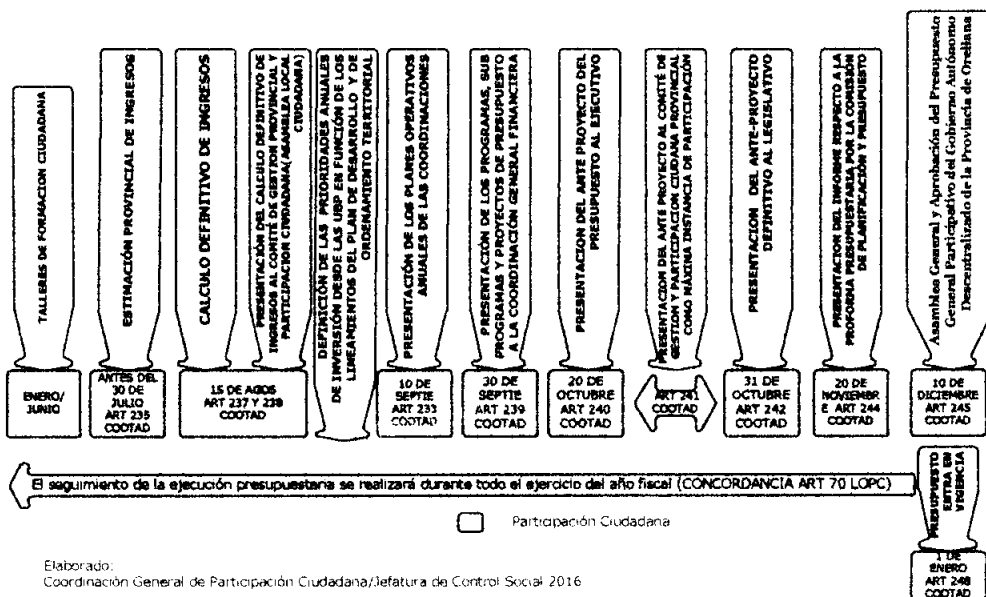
TALLERES DE FORMACION CIUDADANA

ENERO/ JUNIO

ESTIMACIÓN PROVINCIAL DE INGRESOS

ANTES DEL 30 DE JULIO ART 235 COOTAD

CALCULO DEFINITIVO DE INGRESOS

PRESENTACIÓN DEL CALCULO DEFINITIVO DE INGRESOS AL COMITÉ DE GESTION PROVINCIAL Y PARTICIPACION CIUDADANA(ASAMBLEA LOCAL CIUDADANA)

15 DE AGOS ART 237 Y 238 COOTAD

DEFINICIÓN DE LAS PRIORIDADES ANUALES DE INVERSIÓN DESDE LAS UBP EN FUNCIÓN DE LOS LINEAMIENTOS DEL PLAN DE DESARROLLO Y DE ORDENAMIENTO TERRITORIAL

PRESENTACIÓN DE LOS PLANES OPERATIVOS ANUALES DE LAS COORDINACIONES

10 DE SEPTIE ART 233 COOTAD

PRESENTACIÓN DE LOS PROGRAMAS, SUB PROGRAMAS Y PROYECTOS DE PRESUPUESTO A LA COORDINACIÓN GENERAL FINANCIERA

30 DE SEPTIE ART 239 COOTAD

PRESENTACION DEL ANTE PROYECTO DEL PRESUPUESTO AL EJECUTIVO

20 DE OCTUBRE ART 240 COOTAD

PRESENTACION DEL ANTE PROYECTO AL COMITÉ DE GESTION Y PARTICIPACION CIUDANA PROVINCIAL COMO MAXIMA INSTANCIA DE PARTICIPACION

ART 241 COOTAD

PRESENTACION DEL ANTE-PROYECTO DEFINITIVO AL LEGISLATIVO

31 DE OCTUBRE ART 242 COOTAD

PRESENTACION DEL INFORME RESPECTO A LA PROFORMA PRESUPUESTARIA POR LA COMISION DE PLANIFICACIÓN Y PRESUPUESTO

20 DE NOVIEMBR E ART 244 COOTAD

Asamblea General y Aprobación del Presupuesto General Participativo del Gobierno Autónomo Descentralizado de la Provincia de Orellana

10 DE DICIEMBRE ART 245 COOTAD

El seguimiento de la ejecución presupuestaria se realizará durante todo el ejercicio del año fiscal (CONCORDANCIA ART 70 LOPC)

PRESUPUESTO ENTRA EN VIGENCIA

1 DE ENERO ART 248 COOTAD

Participación Ciudadana

Elaborado:
Coordinación General de Participación Ciudadana/Jefatura de Control Social 2016